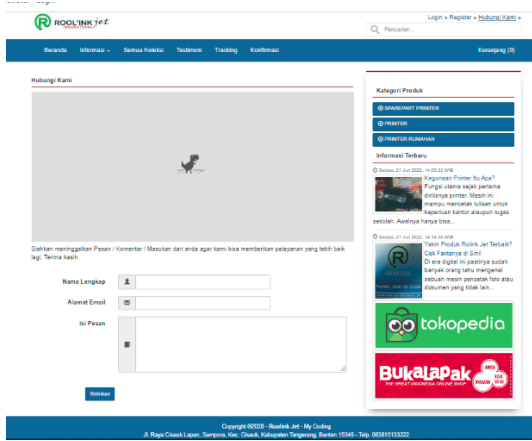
ROOL'INK Jet

Login » Register » Hubungi Kami

Pencarian...

Beranda Informasi Semua Koleksi Testimoni Tracking Konfirmasi

Keranjang (0)

Hubungi Kami

Silahkan meninggalkan Pesan / Komentar / Masukan dari anda agar kami bisa memberikan pelayanan yang lebih baik lagi. Terima kasih.

Nama Lengkap

Alamat Email

Isi Pesan

Kirimkan

Kategori Produk

SPAREPART PRINTER

PRINTER

PRINTER RUMAHAN

Informasi Terbaru

Selasa, 21 Jun 2022, 14:05:22 WIB
Kegunaan Printer Itu Apa?
Fungsi utama sejak pertama diriliskan printer. Mesin ini mampu mencetak tulisan untuk keperluan kantor ataupun tugas sekolah. Awalnya hanya bisa...

Selasa, 21 Jun 2022, 14:14:54 WIB
Yakin Produk Rolink Jet Terbaik? Cek Faktanya di Sini!
Di era digital ini pastinya sudah banyak orang tahu mengenai sebuah mesin pencetak foto atau dokumen yang tidak lain...

tokopedia

Bukalapak

Copyright ©2020 - Roolink Jet - My Coding
Jl. Raya Cisauk Lapan, Sampora, Kec. Cisauk, Kabupaten Tangerang, Banten 15345 - Telp. 083815133222